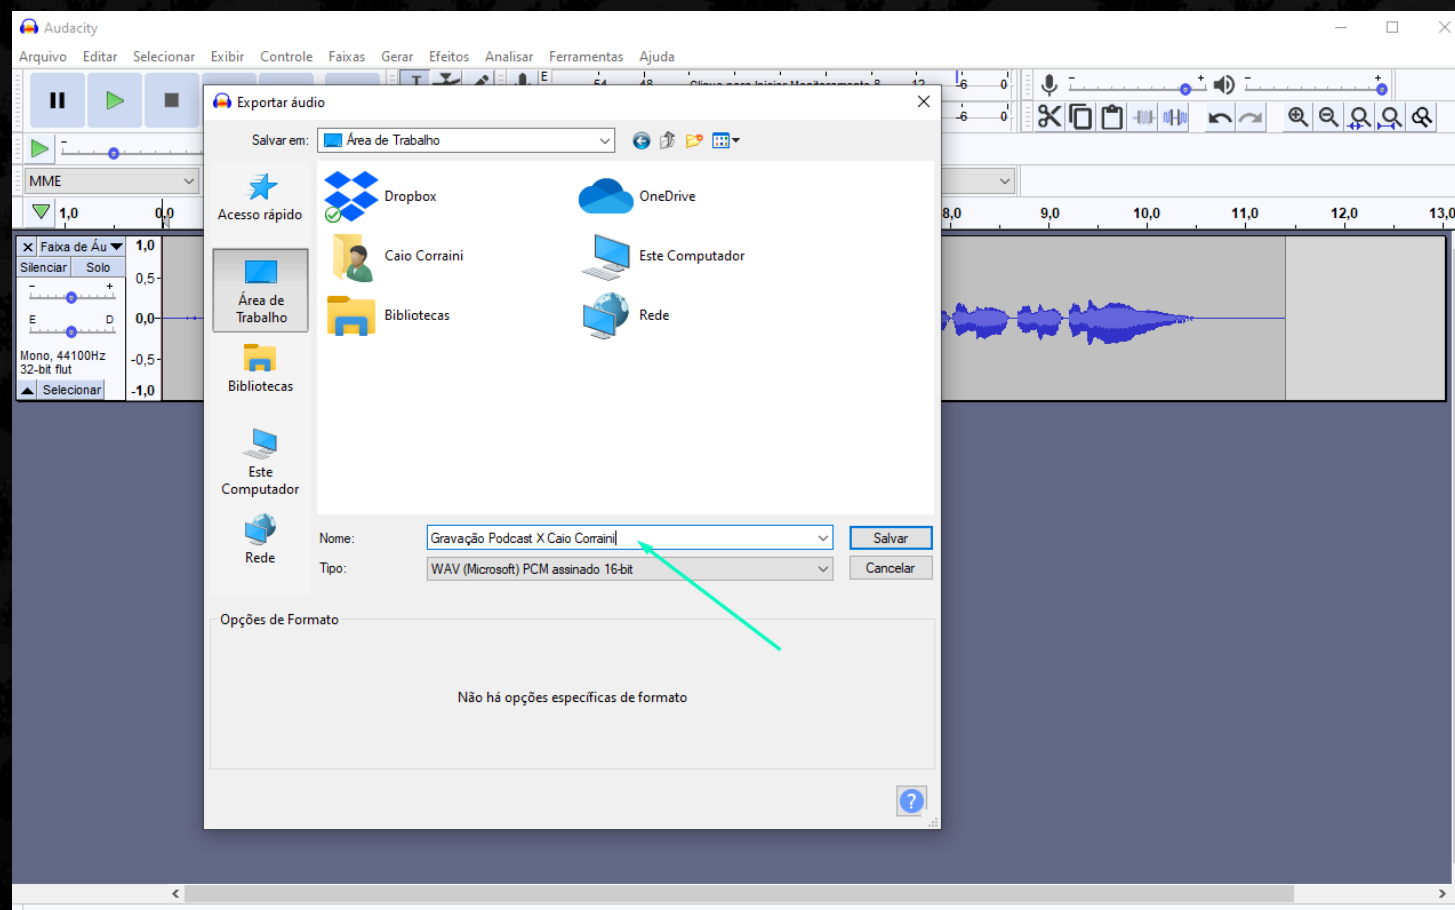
Audacity

Arquivo Editar Selecionar Exibir Controle Faixas Gerar Efeitos Analisar Ferramentas Ajuda

MME

1,0 0,0 8,0 9,0 10,0 11,0 12,0 13,0

Faixa de Áu
Silenciar Solo
E D
Mono, 44100Hz
32-bit flut
Selecionar

1,0
0,5
0,0
-0,5
-1,0

Exportar áudio

Salvar em: Área de Trabalho

Acesso rápido
Área de Trabalho
Bibliotecas
Este Computador
Rede

Dropbox
OneDrive
Caio Corraini
Este Computador
Bibliotecas
Rede

Nome: Gravação Podcast X Caio Corraini
Tipo: WAV (Microsoft) PCM assinado 16-bit

Salvar
Cancelar

Opções de Formato

Não há opções específicas de formato